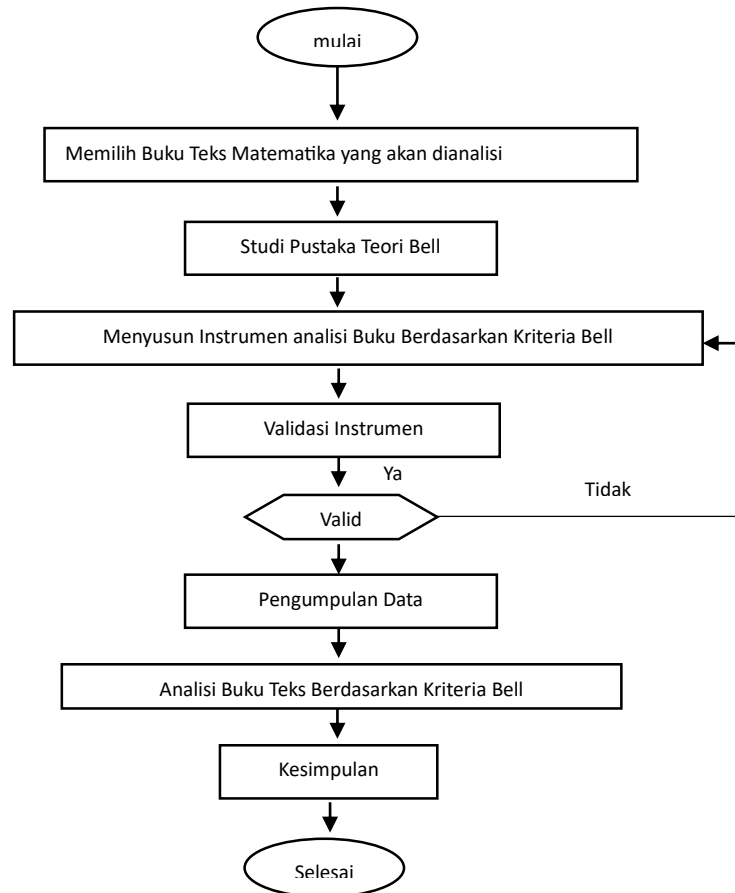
mulai

Memilih Buku Teks Matematika yang akan dianalisi

Studi Pustaka Teori Bell

Menyusun Instrumen analisi Buku Berdasarkan Kriteria Bell

Validasi Instrumen

Ya

Tidak

Valid

Pengumpulan Data

Analisi Buku Teks Berdasarkan Kriteria Bell

Kesimpulan

Selesai